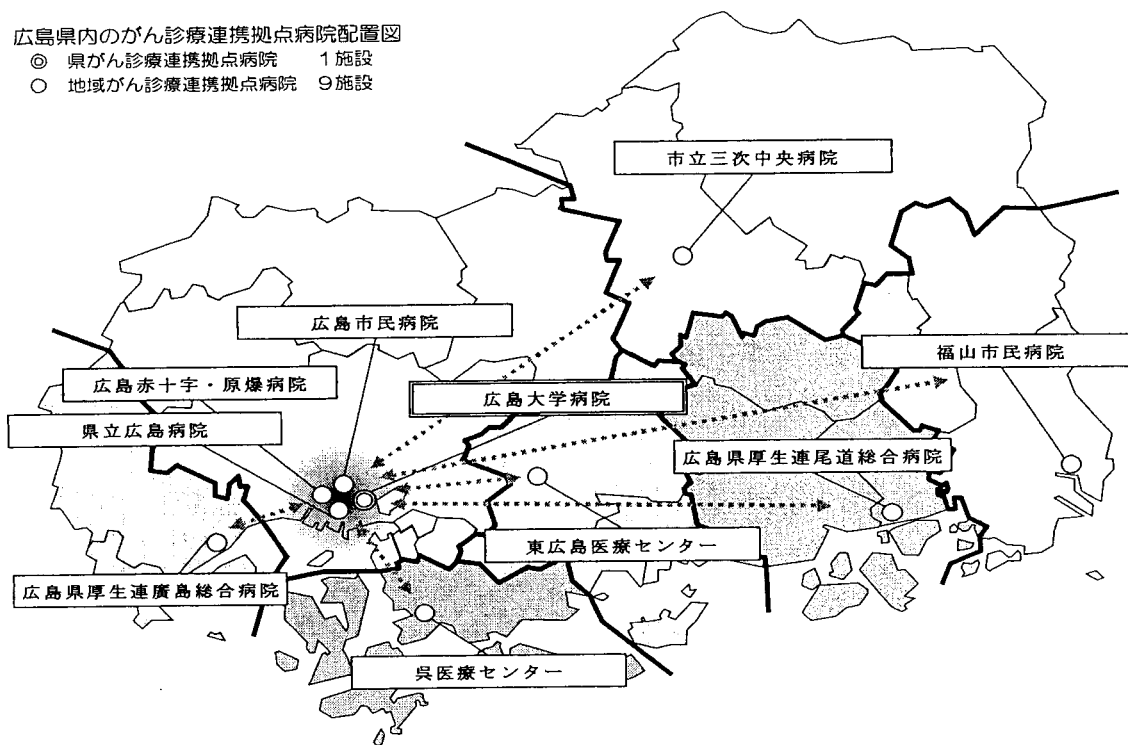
広島県内のがん診療連携拠点病院配置図
◎ 県がん診療連携拠点病院 1施設
○ 地域がん診療連携拠点病院 9施設

市立三次中央病院

広島市民病院

福山市民病院

広島赤十字・原爆病院

広島大学病院

県立広島病院

広島県厚生連尾道総合病院

東広島医療センター

広島県厚生連廣島総合病院

呉医療センター